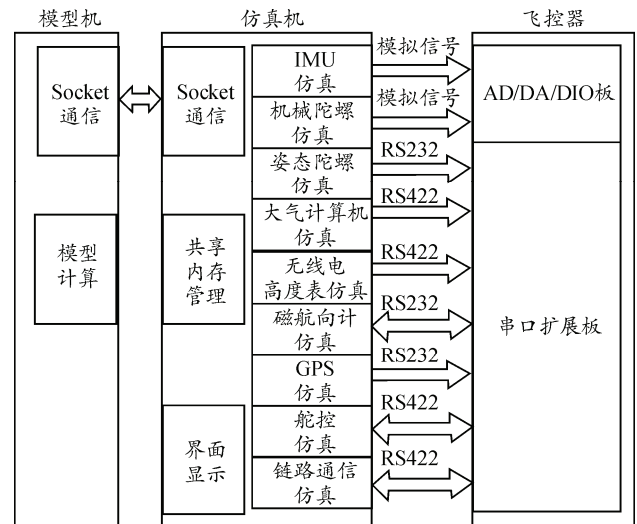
模型机

Socket通信

模型计算

仿真机

Socket通信

共享内存管理

界面显示

IMU仿真

机械陀螺仿真

姿态陀螺仿真

大气计算机仿真

无线电高度表仿真

磁航向计仿真

GPS仿真

舵控仿真

链路通信仿真

模拟信号

模拟信号

RS232

RS422

RS422

RS232

RS232

RS422

RS422

飞控器

AD/DA/DIO板

串口扩展板